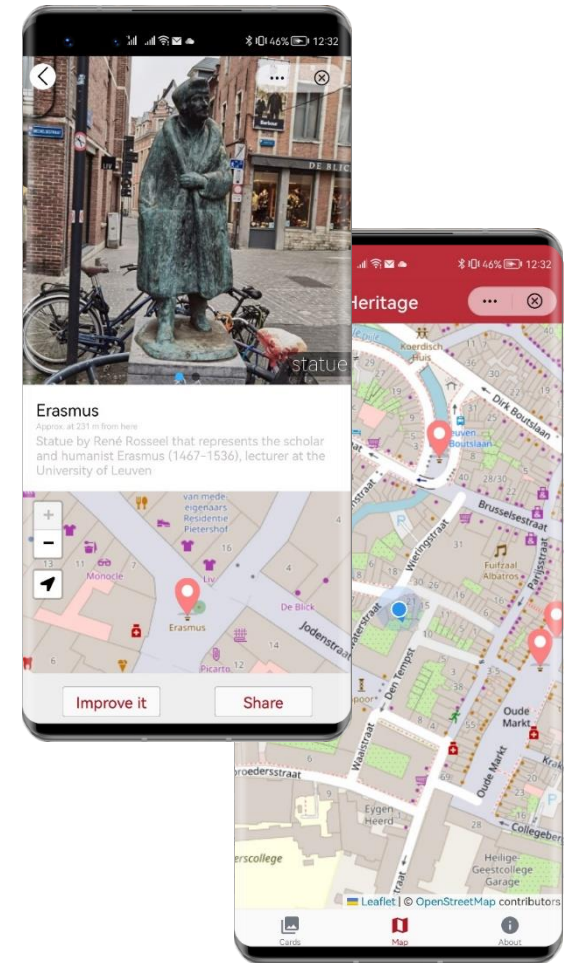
46% 12:32

statue

Erasmus

Approx. at 231 m from here

Statue by René Rosseel that represents the scholar and humanist Erasmus (1467–1536), lecturer at the University of Leuven

+
−

van mede eigenaars Residentie Pietershof

16

Monocle

Liv

4

Erasmus

De Blick

Jodenstraat

14

Picarto

Improve it

Share

46% 12:32

Heritage

Koerdisch Huis

Dirk Boutslaan

Leuven Boutslaan

28/30

Brusselsestraat

Wieringstraat

31

Fuifzaal Albatros

Parijsstraat

15

Den Tempst

Waalstraat

Oude Markt

Oude Markt

Broedersstraat

Eygen Heerd

Collegeber

Heilige-Geestcollege Garage

28

Leaflet | © OpenStreetMap contributors

Cards

Map

About